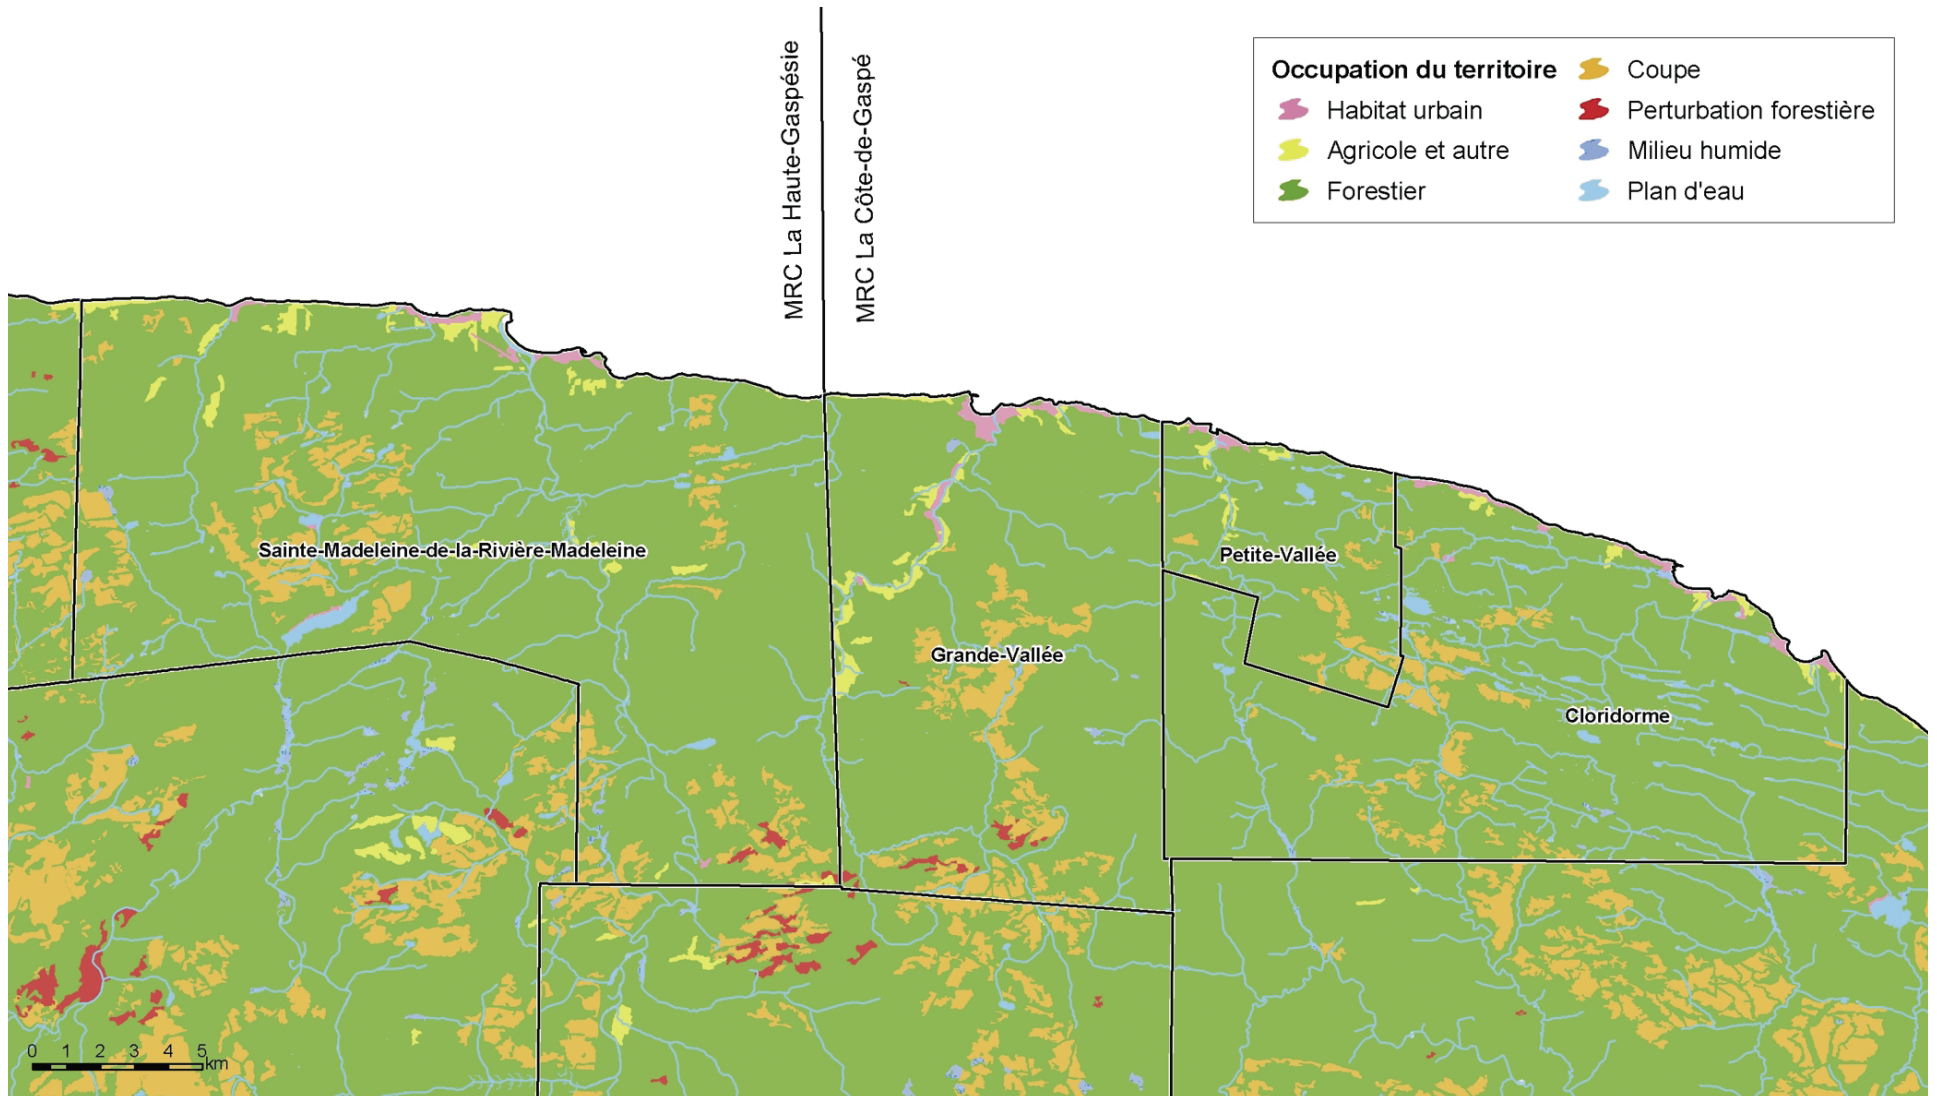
Occupation du territoire
Habitat urbain
Agricole et autre
Forestier
Coupe
Perturbation forestière
Milieu humide
Plan d'eau

MRC La Haute-Gaspésie
MRC La Côte-de-Gaspé

Sainte-Madeleine-de-la-Rivière-Madeleine
Grande-Vallée
Petite-Vallée
Cloridorme

0 1 2 3 4 5 km